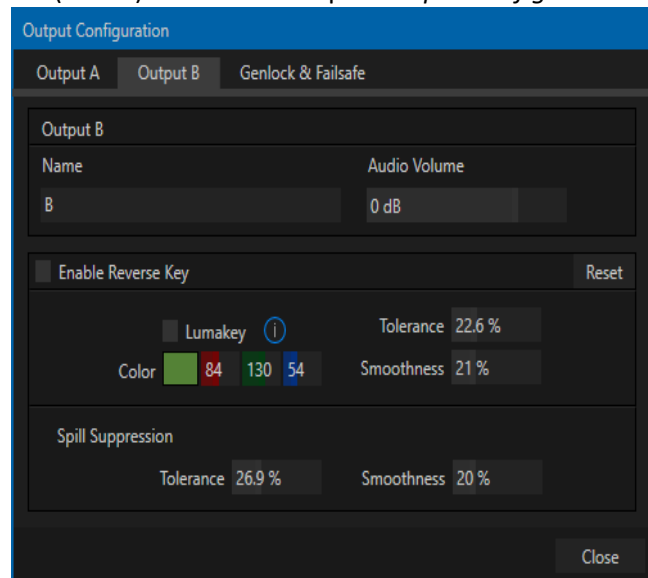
Output Configuration

Output A | Output B | Genlock & Failsafe

Output B

Name
B

Audio Volume
0 dB

Enable Reverse Key
Reset

Lumakey
i
Color 84 130 54

Tolerance 22.6 %
Smoothness 21 %

Spill Suppression

Tolerance 26.9 %
Smoothness 20 %

Close